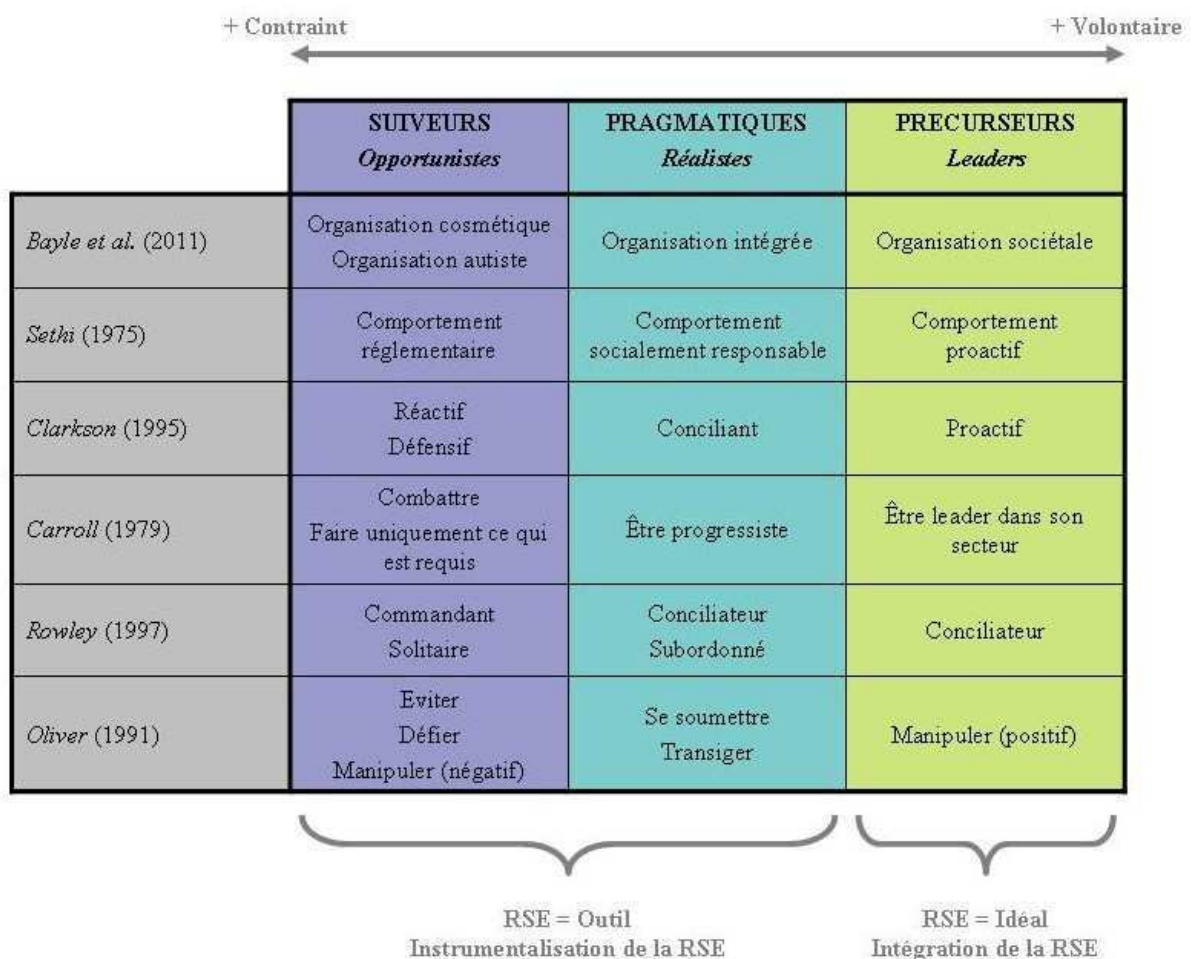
+ Contraint

+ Volontaire

| | SUIVEURS *Opportunistes* | PRAGMATIQUES *Réalistes* | PRECURSEURS *Leaders* |
|---|---|---|---|
| *Bayle et al.* (2011) | Organisation cosmétique Organisation autiste | Organisation intégrée | Organisation sociétale |
| *Sethi* (1975) | Comportement réglementaire | Comportement socialement responsable | Comportement proactif |
| *Clarkson* (1995) | Réactif Défensif | Conciliant | Proactif |
| *Carroll* (1979) | Combattre Faire uniquement ce qui est requis | Être progressiste | Être leader dans son secteur |
| *Rowley* (1997) | Commandant Solitaire | Conciliateur Subordonné | Conciliateur |
| *Oliver* (1991) | Eviter Défier Manipuler (négatif) | Se soumettre Transiger | Manipuler (positif) |

RSE = Outil
Instrumentalisation de la RSE

RSE = Idéal
Intégration de la RSE